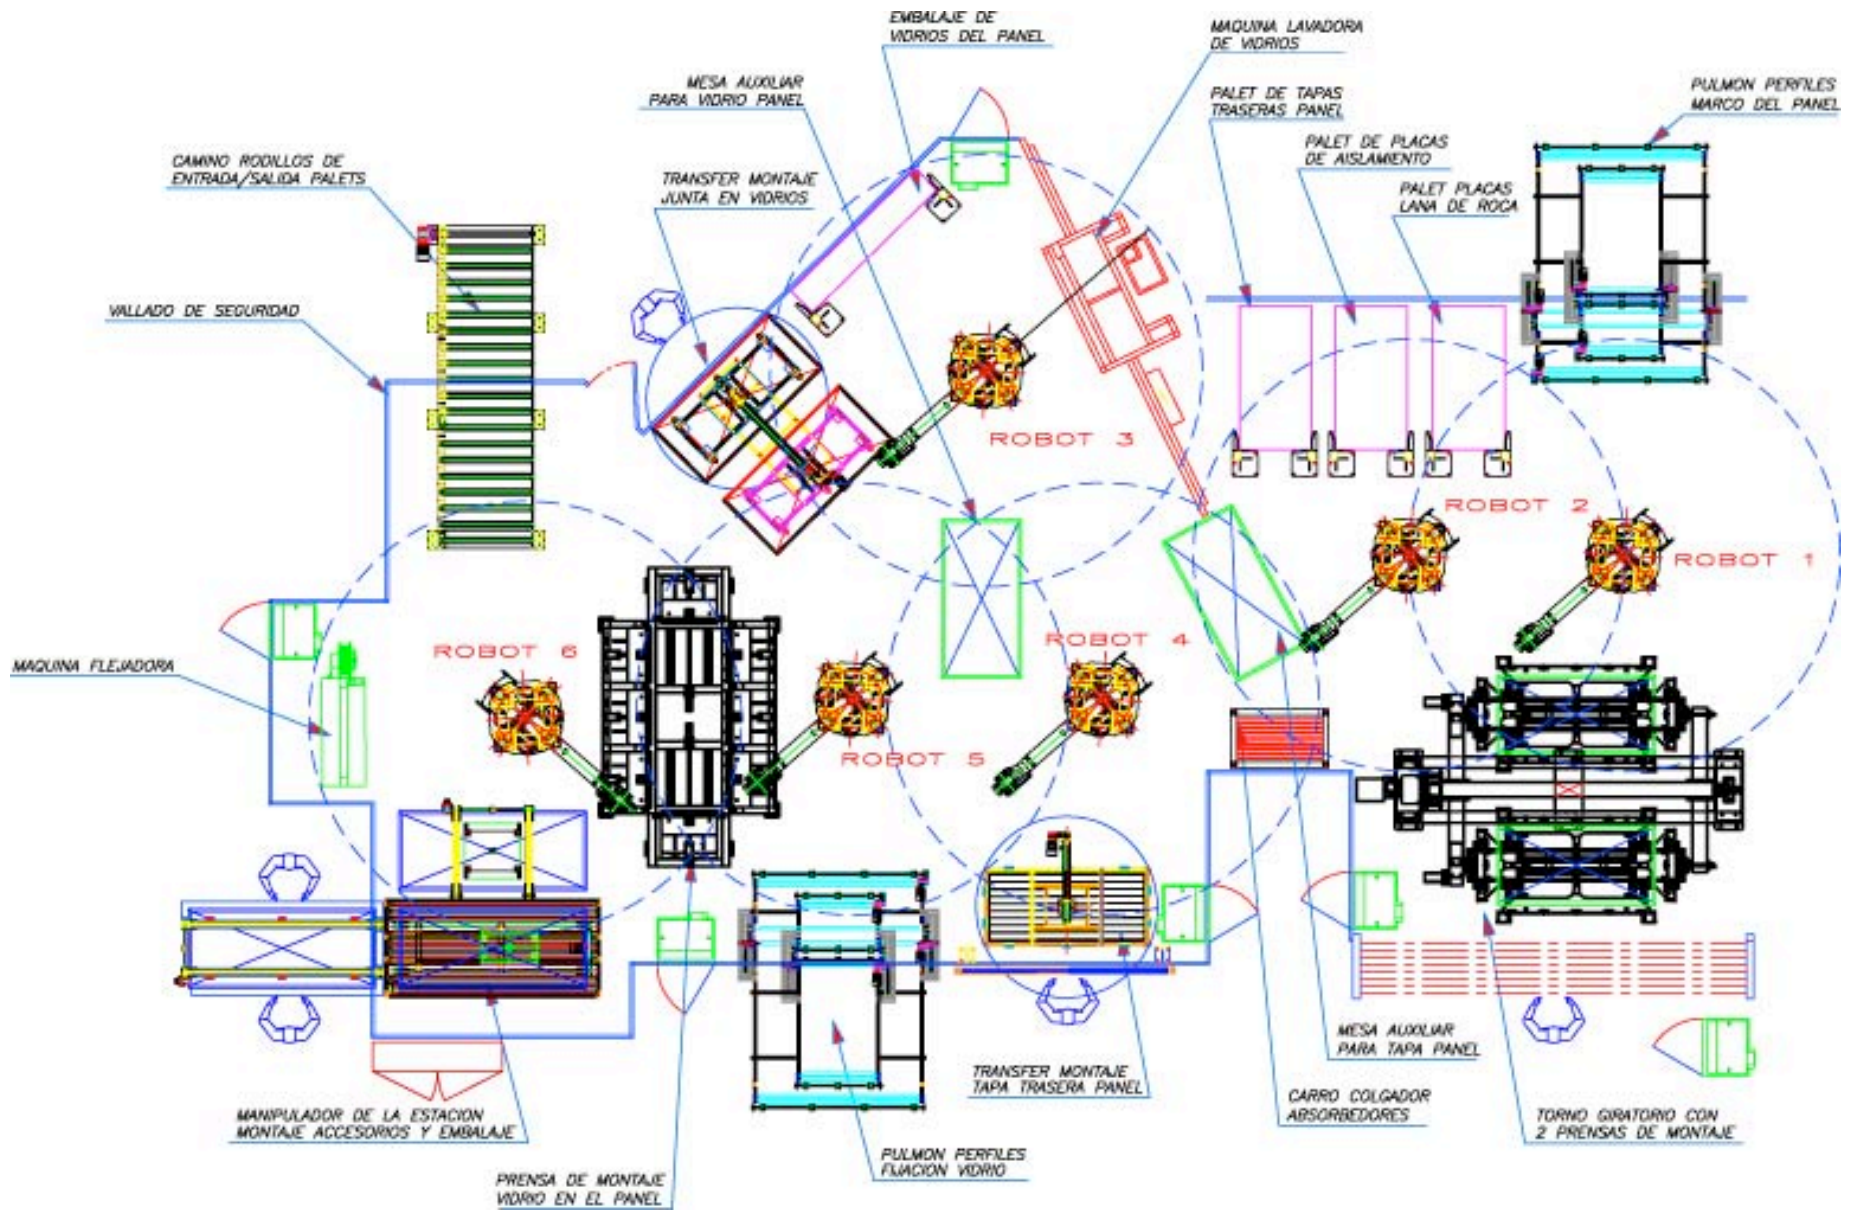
EMBALAJE DE VIDRIOS DEL PANEL

MAQUINA LAVADORA DE VIDRIOS

MESA AUXILIAR PARA VIDRIO PANEL

PALET DE TAPAS TRASERAS PANEL

PULMON PERFILES MARCO DEL PANEL

PALET DE PLACAS DE AISLAMIENTO

CAMINO RODILLOS DE ENTRADA/SALIDA PALETS

TRANSFER MONTAJE JUNTA EN VIDRIOS

PALET PLACAS LANA DE ROCA

VALLADO DE SEGURIDAD

ROBOT 3

ROBOT 2

ROBOT 1

ROBOT 6

ROBOT 4

MAQUINA FLEJADORA

ROBOT 5

MESA AUXILIAR PARA TAPA PANEL

TRANSFER MONTAJE TAPA TRASERA PANEL

CARRO COLGADOR ABSORBEDORES

MANIPULADOR DE LA ESTACION MONTAJE ACCESORIOS Y EMBALAJE

TORNO GIRATORIO CON 2 PRENSAS DE MONTAJE

PULMON PERFILES FIJACION VIDRIO

PRENSA DE MONTAJE VIDRIO EN EL PANEL